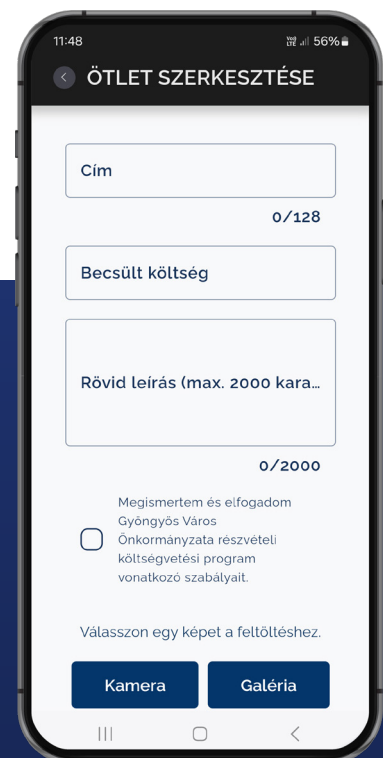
11:48
Vo) LTE 56%

ÖTLET SZERKESZTÉSE

Cím

0/128

Becsült költség

Rövid leírás (max. 2000 kara...

0/2000

Megismertem és elfogadom Gyöngyös Város Önkormányzata részvételi költségvetési program vonatkozó szabályait.

Válasszon egy képet a feltöltéshez.

Kamera

Galéria